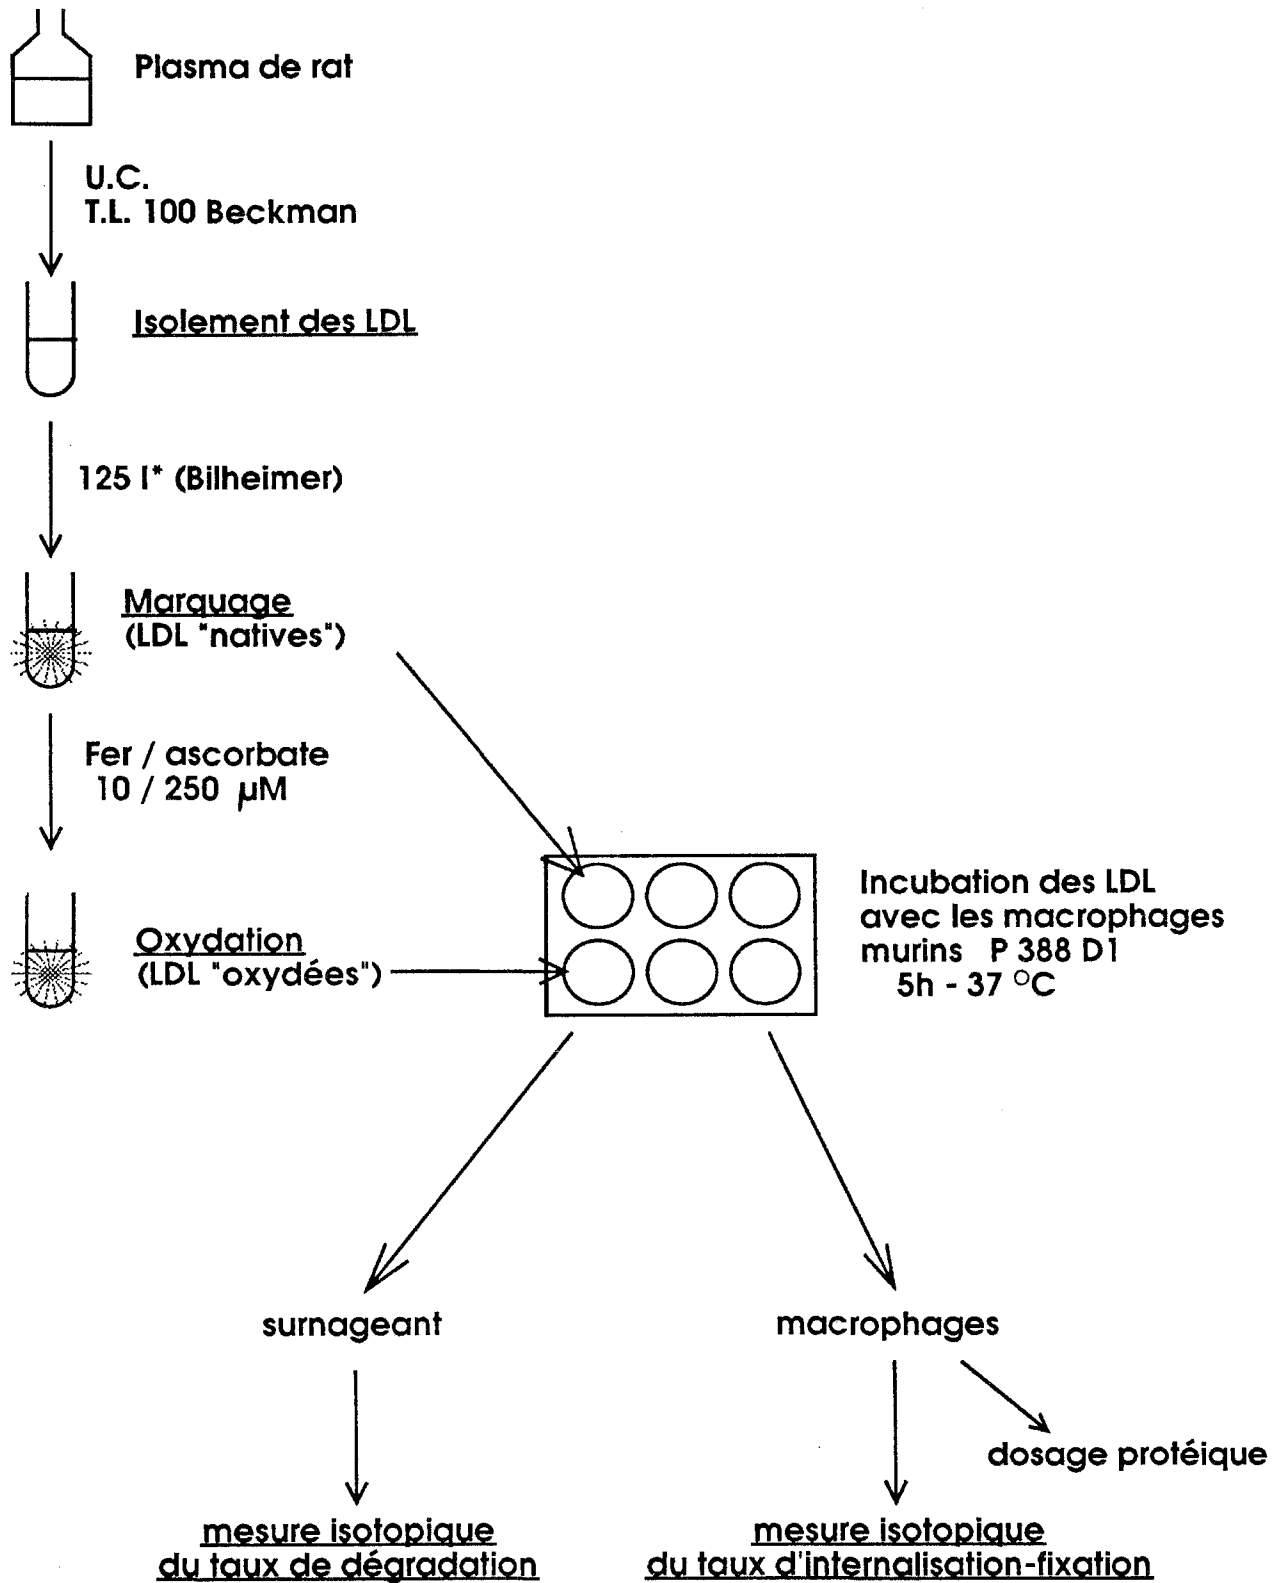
Plasma de rat

U.C.
T.L. 100 Beckman

Isolement des LDL

125 I* (Bilheimer)

Marquage
(LDL "natives")

Fer / ascorbate
10 / 250 μM

Oxydation
(LDL "oxydées")

Incubation des LDL
avec les macrophages
murins P 388 D1
5h - 37 °C

surnageant

macrophages

dosage protéique

mesure isotopique
du taux de dégradation

mesure isotopique
du taux d'internalisation-fixation